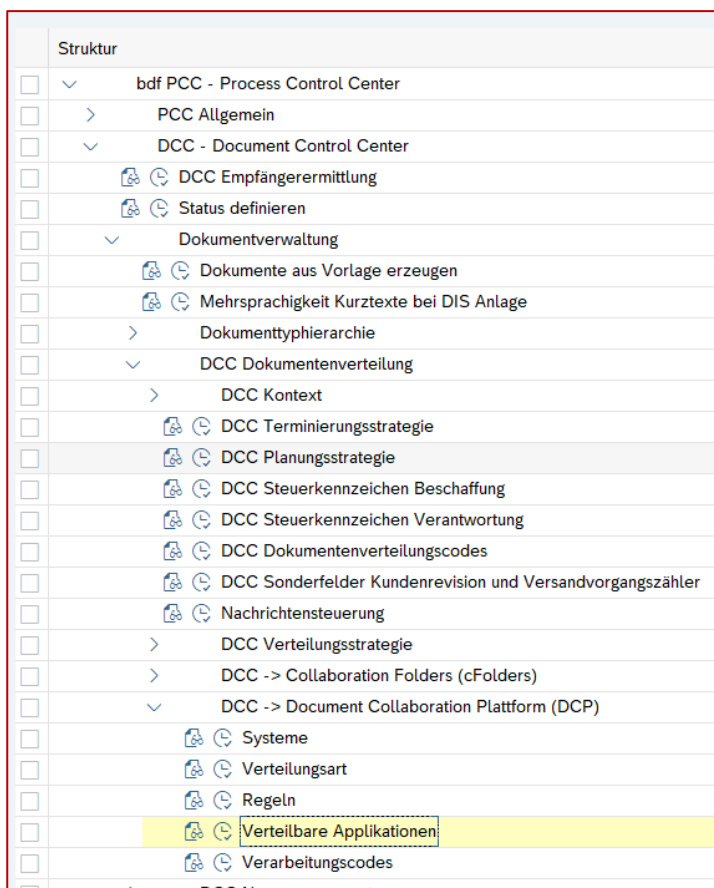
Struktur

bdf PCC - Process Control Center
PCC Allgemein
DCC - Document Control Center
DCC Empfängerermittlung
Status definieren
Dokumentverwaltung
Dokumente aus Vorlage erzeugen
Mehrsprachigkeit Kurztexte bei DIS Anlage
Dokumenttyphierarchie
DCC Dokumentenverteilung
DCC Kontext
DCC Terminierungsstrategie
DCC Planungsstrategie
DCC Steuerkennzeichen Beschaffung
DCC Steuerkennzeichen Verantwortung
DCC Dokumentenverteilungscodes
DCC Sonderfelder Kundenrevision und Versandvorgangszähler
Nachrichtensteuerung
DCC Verteilungsstrategie
DCC -> Collaboration Folders (cFolders)
DCC -> Document Collaboration Plattform (DCP)
Systeme
Verteilungsart
Regeln
Verteilbare Applikationen
Verarbeitungscodes